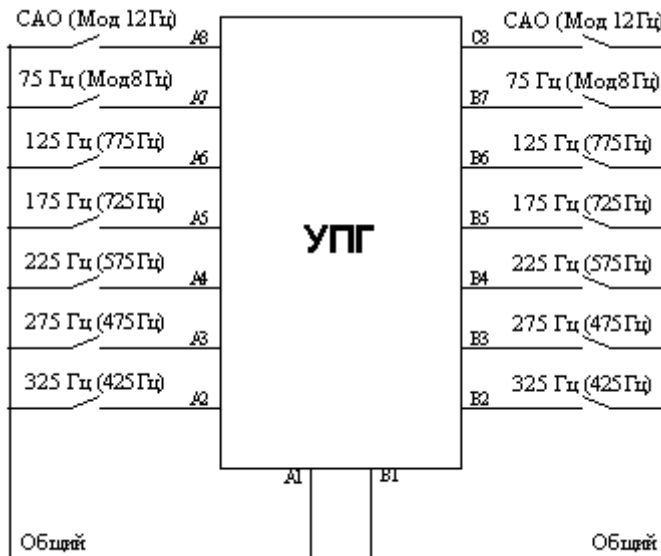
САО (Мод 12Гц) А8
75 Гц (Мод8Гц) А7
125 Гц (775Гц) А6
175 Гц (725Гц) А5
225 Гц (575Гц) А4
275 Гц (475Гц) А3
325 Гц (425Гц) А2

УПГ

С8 САО (Мод 12Гц)
В7 75 Гц (Мод8Гц)
В6 125 Гц (775Гц)
В5 175 Гц (725Гц)
В4 225 Гц (575Гц)
В3 275 Гц (475Гц)
В2 325 Гц (425Гц)

А1 В1

Общий

Общий